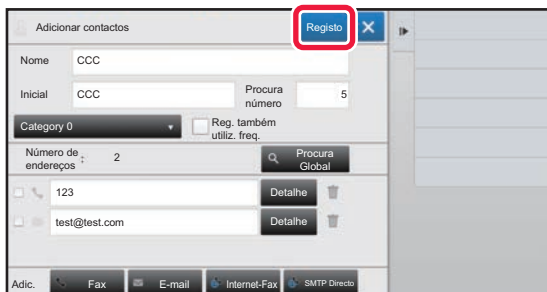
Adicionar contactos

Registo

Nome CCC

Inicial CCC

Procura número 5

Category 0

Reg. também utiliz. freq.

Número de endereços 2

Procura Global

123 Detalhe

test@test.com Detalhe

Adic.

Fax

E-mail

Internet-Fax

SMTP Directo